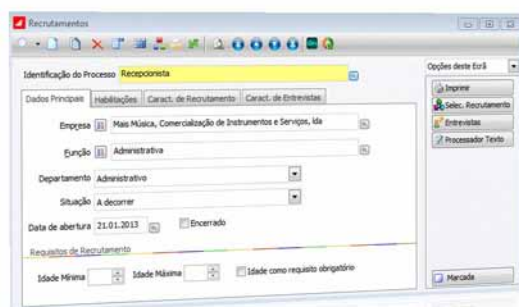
Recrutamentos

Identificação do Processo Recepcionista

Dados Principais | Habilitações | Caract. de Recrutamento | Caract. de Entrevistas

Empresa Mais Música, Comercialização de Instrumentos e Serviços, lda

Função Administrativa

Departamento Administrativo

Situação A decorrer

Data de abertura 21.01.2013

Encerrado

Requisitos de Recrutamento

Idade Mínima

Idade Máxima

Idade como requisito obrigatório

Opções deste Ecrã

Imprime

Selec. Recrutamento

Entrevistas

Processador Texto

Marcada